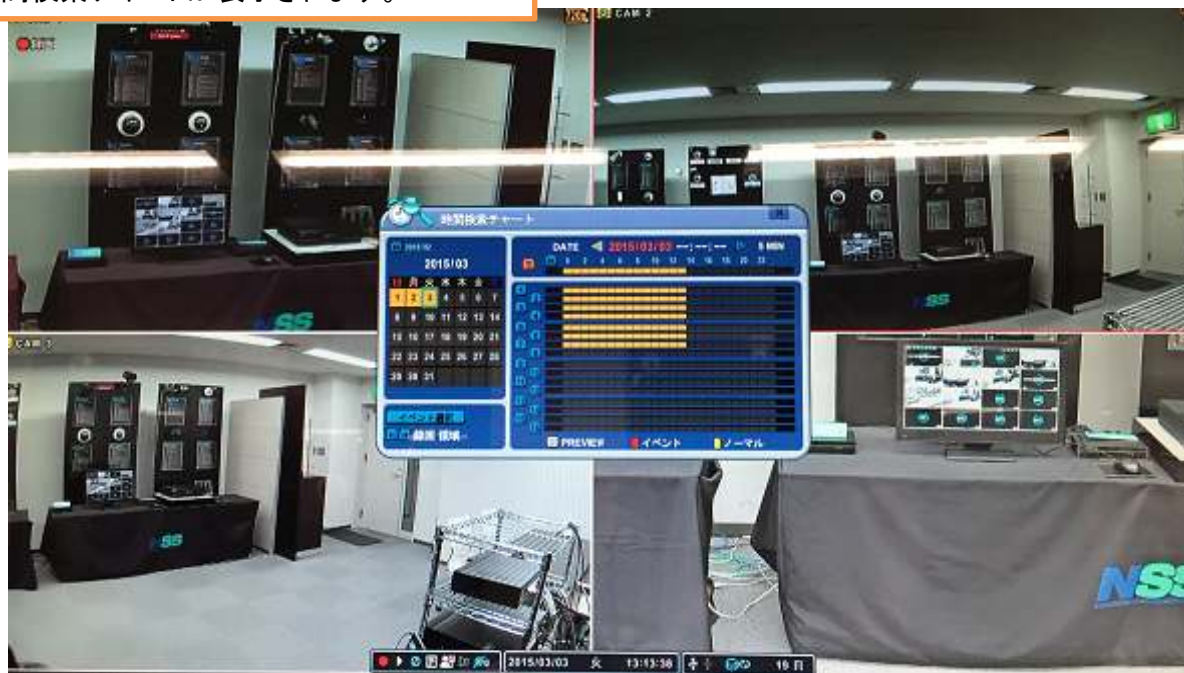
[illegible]検索チャートが表示されます。

CAM 2

CAM 3

時間検索チャート

2015/03

日 月 火 水 木 金 土

1 2 3 4 5 6 7

8 9 10 11 12 13 14

15 16 17 18 19 20 21

22 23 24 25 26 27 28

29 30 31

DATE 2015/03/03 --:--:-- 5 MIN

0 2 4 6 8 10 12 14 16 18 20 22

録画 領域

PREVIEW イベント ノーマル

NSS

NSS

NSS

2015/03/03 火 13:13:38 19 日